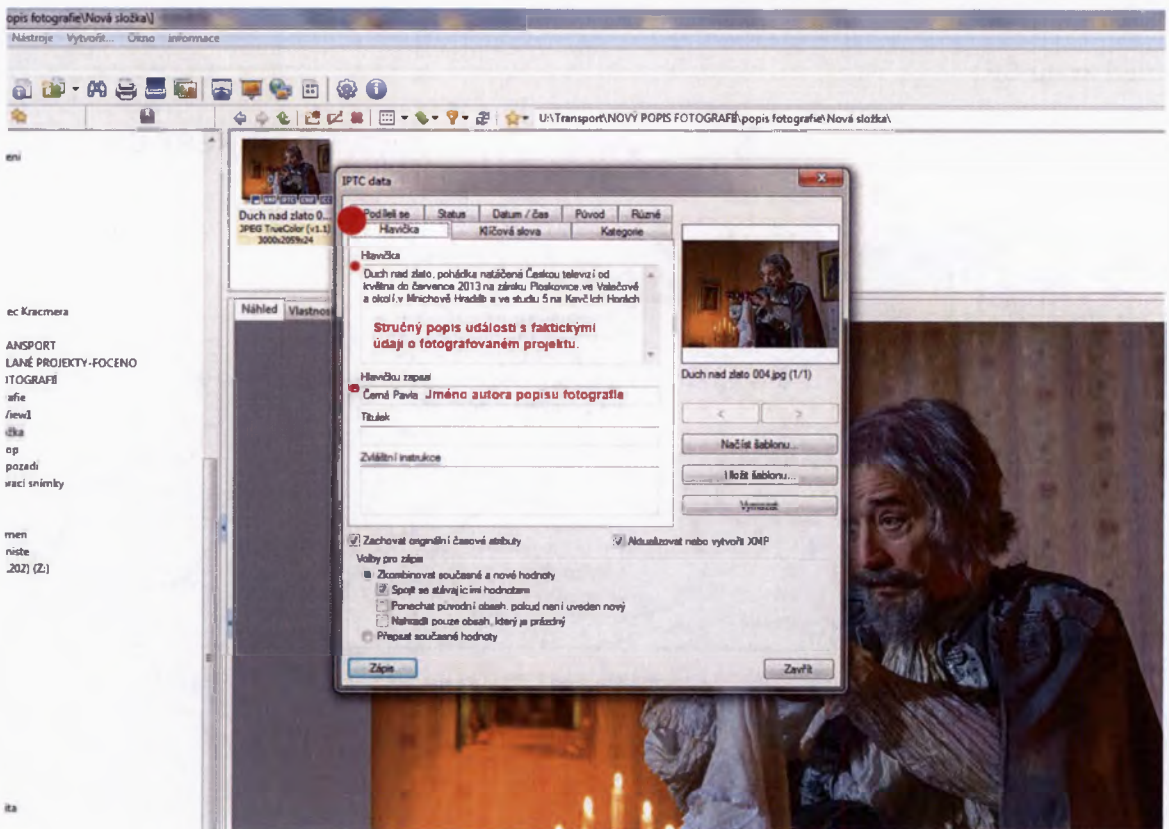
popis fotografie\Nová složka\]

Nástroje Vytvořit... Okno Informace

U:\Transport\NOVÝ POPIS FOTOGRAFIÍ\popis fotografie\Nová složka\

eni

Duch nad zlato 0...
JPEG TrueColor (v1.1)
3000x2059x24

ec Kracmera

ANSPORT
LANÉ PROJEKTY-FOCENO
ITOGRAFII
afie
/iew1
čka
op
pozadí
vací snímky

men
niste
.202) (Z:)

ita

Náhled Vlastnos

IPTC data

Podílelí se | Status | Datum / čas | Původ | Různé
Hlavička | Klíčová slova | Kategorie

Hlavička
Duch nad zlato, pohádka natáčená Českou televizí od května do července 2013 na zámku Ploskovice ve Valečově a okolí, v Mnichově Hradišti a ve studiu 5 na Kavčích Horách

Stručný popis události s faktickými údaji o fotografovaném projektu.

Hlavičku zapsal
Černá Pavla Jméno autora popisu fotografie

Titulek

Zvláštní instrukce

Duch nad zlato 004.jpg (1/1)

< >

Načíst šablonu...

Uložit šablonu...

Vymazat

Zachovat originální časové atributy

Aktualizovat nebo vytvořit XMP

Volby pro zápis
Zkombinovat současné a nové hodnoty
Spojit se stávajícími hodnotami
Ponechat původní obsah, pokud není uveden nový
Nahradit pouze obsah, který je prázdný
Přepsat současné hodnoty

Zápis

Zavřít